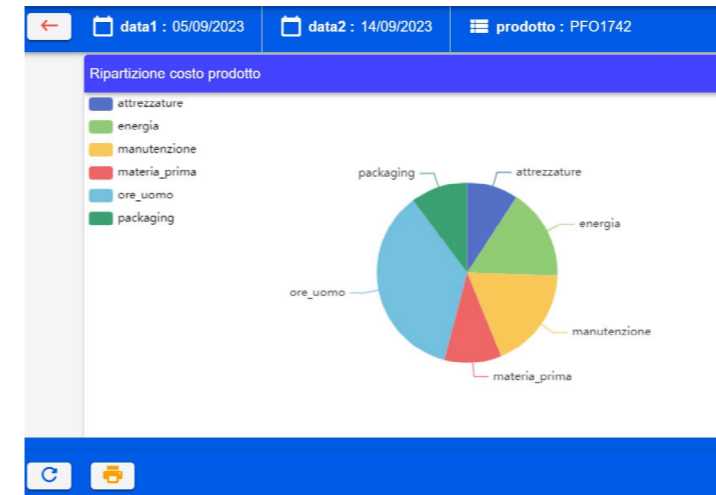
data1 : 05/09/2023 data2 : 14/09/2023 prodotto : PFO1742

Ripartizione costo prodotto

attrezzature
energia
manutenzione
materia_prima
ore_uomo
packaging

packaging
attrezzature
energia
ore_uomo
manutenzione
materia_prima